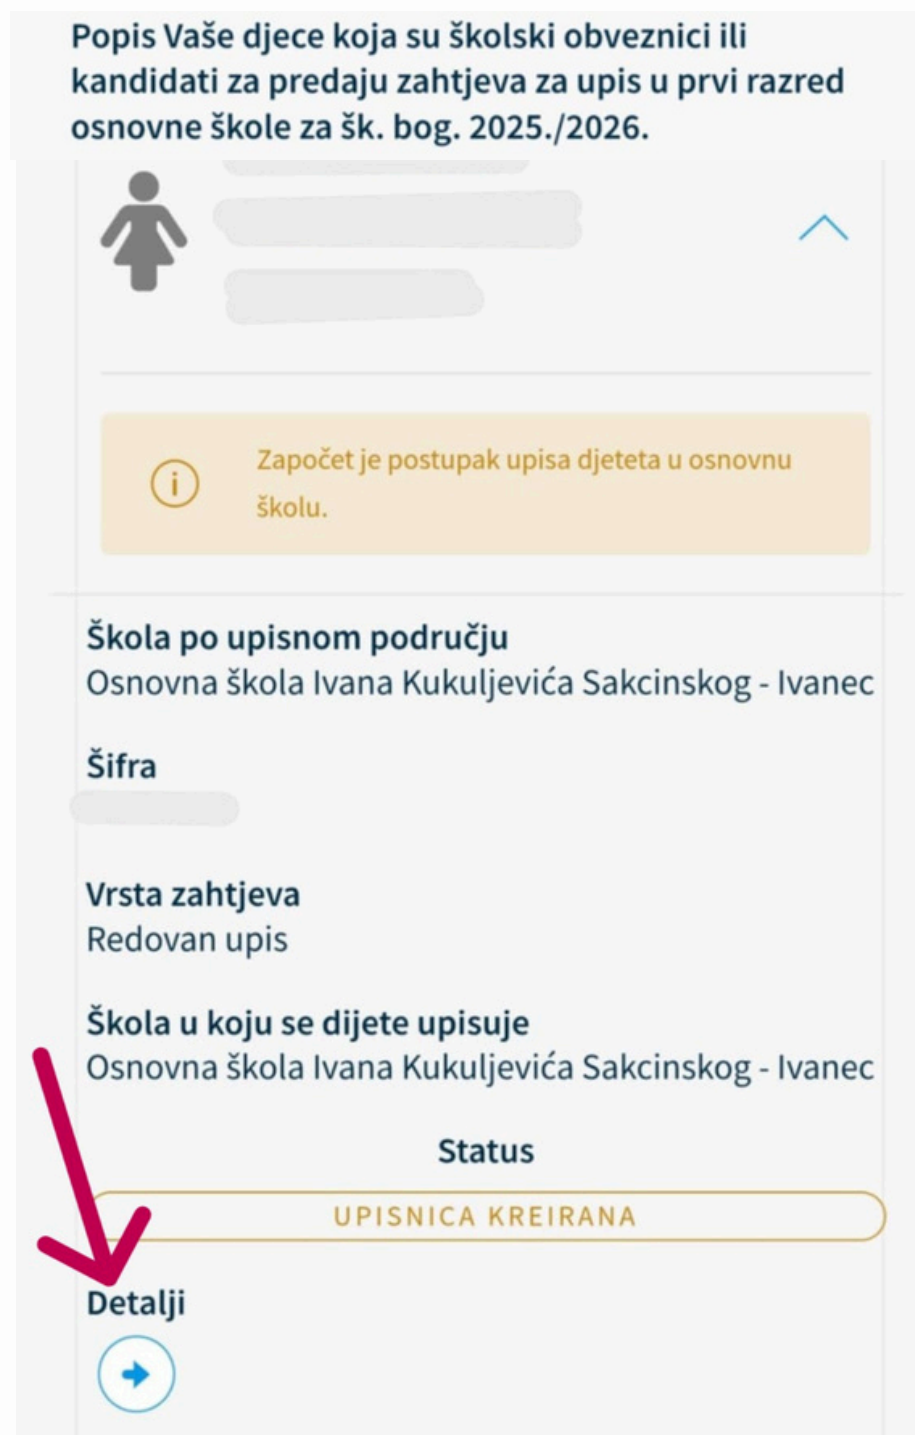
Popis Vaše djece koja su školski obveznici ili kandidati za predaju zahtjeva za upis u prvi razred osnovne škole za šk. bog. 2025./2026.

Započet je postupak upisa djeteta u osnovnu školu.

Škola po upisnom području
Osnovna škola Ivana Kukuljevića Sakcinskog - Ivanec

Šifra

Vrsta zahtjeva
Redovan upis

Škola u koju se dijete upisuje
Osnovna škola Ivana Kukuljevića Sakcinskog - Ivanec

Status
UPISNICA KREIRANA

Detalji